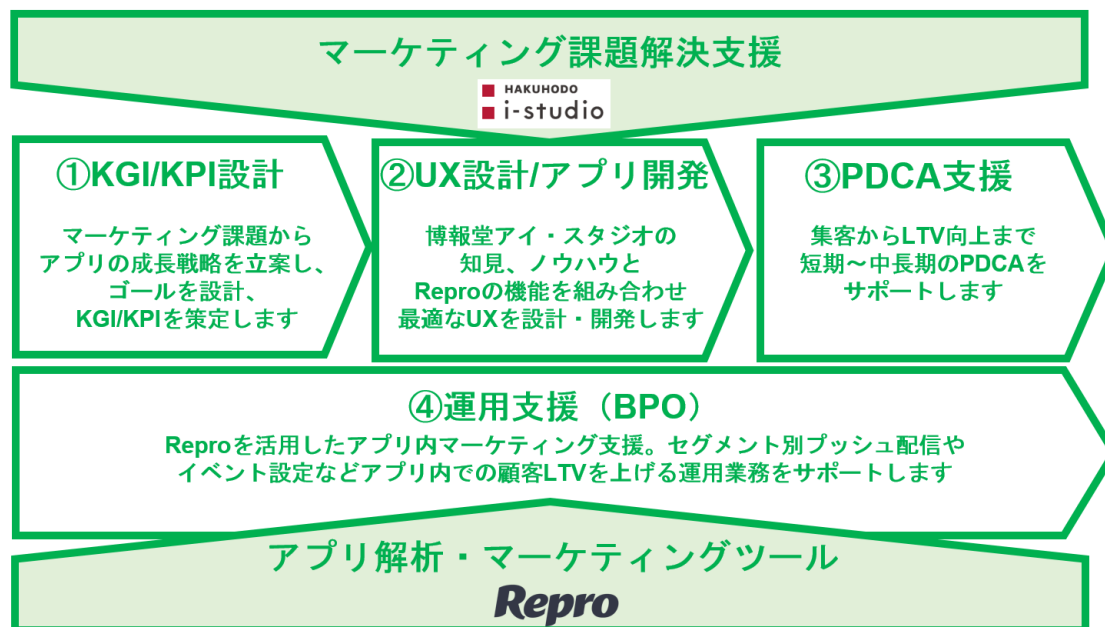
マーケティング課題解決支援

HAKUHODO i-studio

①KGI/KPI設計

マーケティング課題から
アプリの成長戦略を立案し、
ゴールを設計、
KGI/KPIを策定します

②UX設計/アプリ開発

博報堂アイ・スタジオの
知見、ノウハウと
Reproの機能を組み合わせ
最適なUXを設計・開発します

③PDCA支援

集客からLTV向上まで
短期～中長期のPDCAを
サポートします

④運用支援（BPO）

Reproを活用したアプリ内マーケティング支援。セグメント別プッシュ配信や
イベント設定などアプリ内での顧客LTVを上げる運用業務をサポートします

アプリ解析・マーケティングツール

Repro